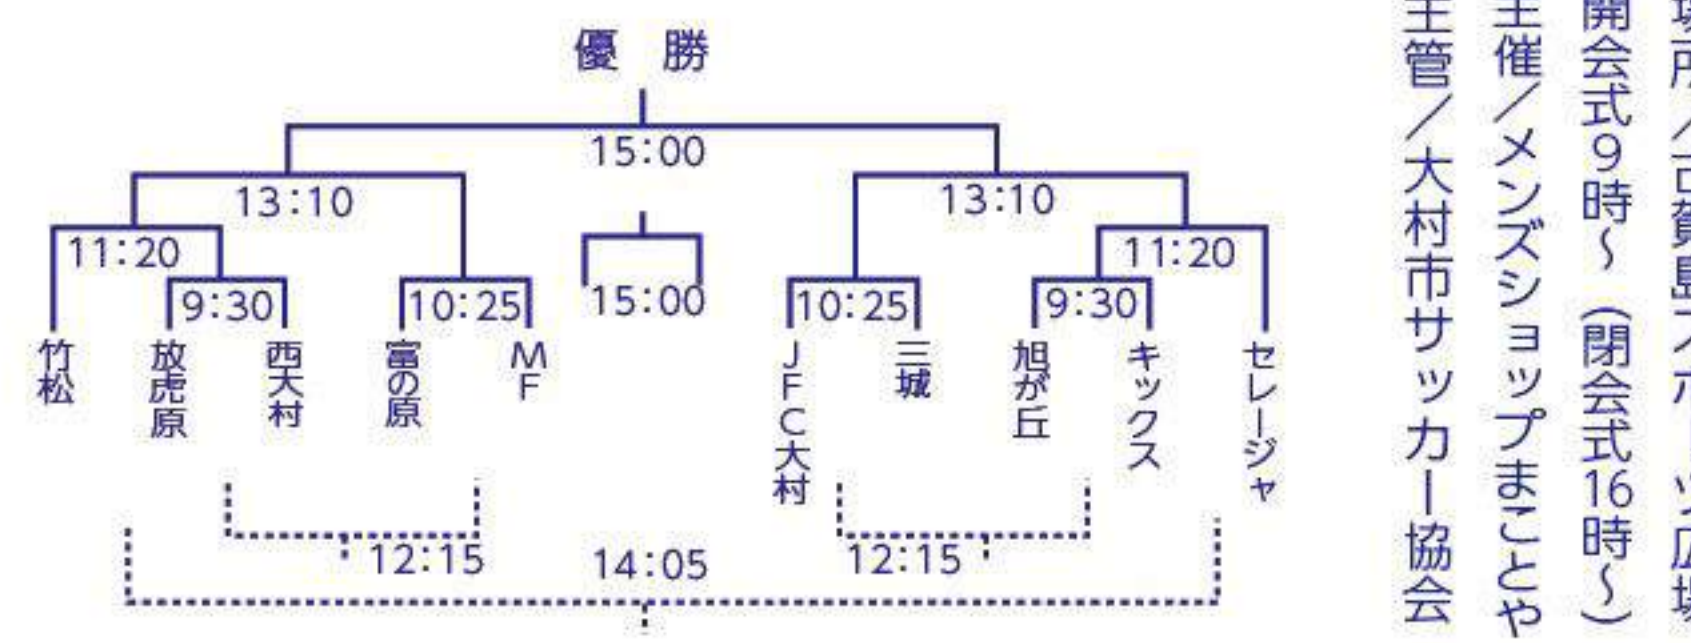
優　勝

15:00

13:10

13:10

11:20

11:20

9:30

10:25

15:00

10:25

9:30

竹松

放虎原

西大村

富の原

MF

JFC大村

三城

旭が丘

キックス

セレージャ

12:15

14:05

12:15

場所／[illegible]賀島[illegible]ツ広場

開会式9時～（閉会式16時～）

主催／メンズショップまことや

主管／大村市サッカー協会